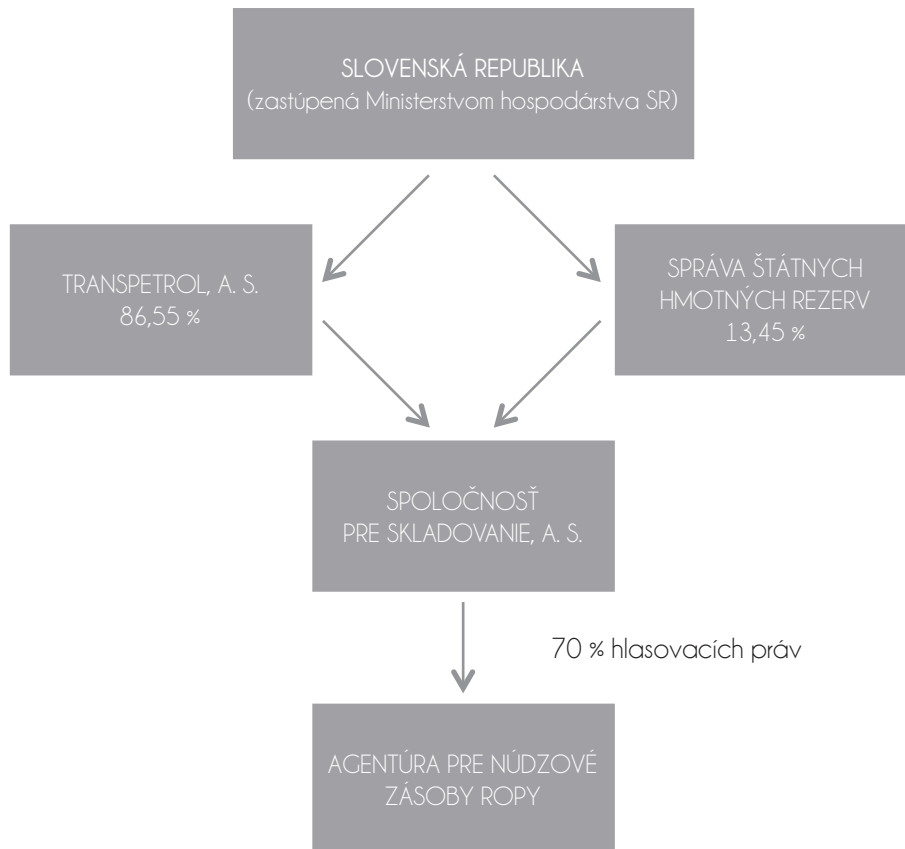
SLOVENSKÁ REPUBLIKA
(zastúpená Ministerstvom hospodárstva SR)

TRANSPETROL, A. S.
86,55 %

SPRÁVA ŠTÁTNYCH
HMOTNÝCH REZERV
13,45 %

SPOLOČNOSŤ
PRE SKLADOVANIE, A. S.

70 % hlasovacích práv

AGENTÚRA PRE NÚDZOVÉ
ZÁSOBY ROPY